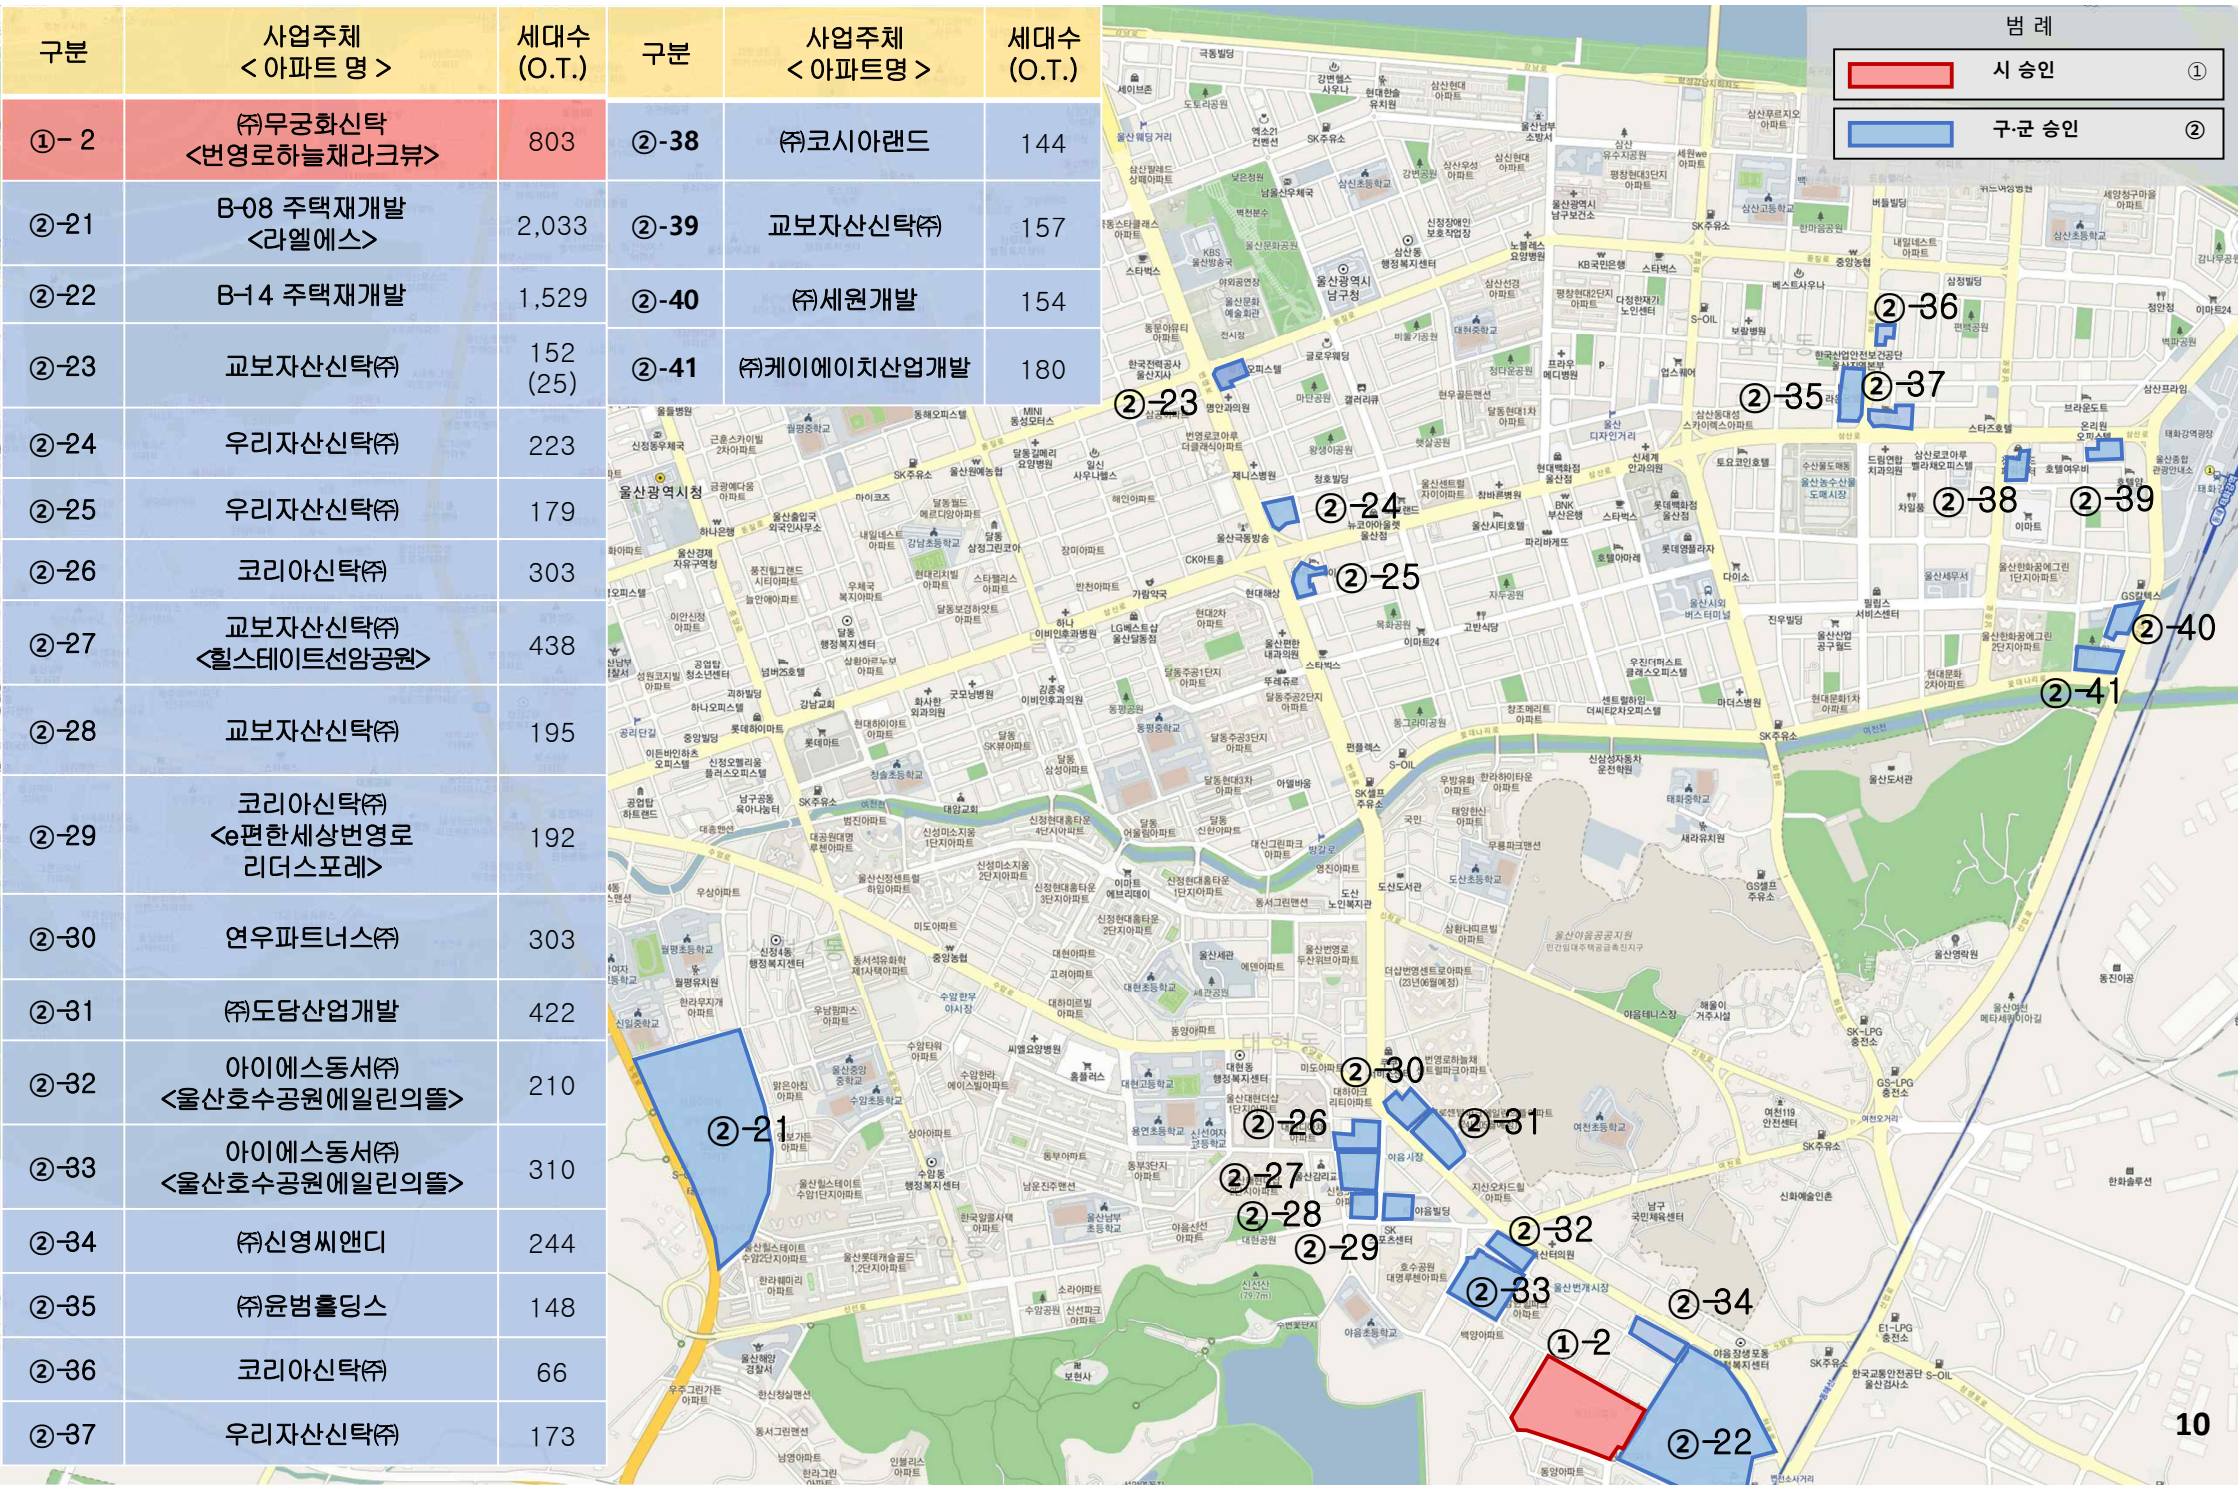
| 구분 | 사업주체 < 아파트 명 > | 세대수 (O.T.) |
|---|---|---|
| ①- 2 | ㈜무궁화신탁 <번영로하늘채라크뷰> | 803 |
| ②-21 | B-08 주택재개발 <라엘에스> | 2,033 |
| ②-22 | B-14 주택재개발 | 1,529 |
| ②-23 | 교보자산신탁㈜ | 152 (25) |
| ②-24 | 우리자산신탁㈜ | 223 |
| ②-25 | 우리자산신탁㈜ | 179 |
| ②-26 | 코리아신탁㈜ | 303 |
| ②-27 | 교보자산신탁㈜ <힐스테이트선암공원> | 438 |
| ②-28 | 교보자산신탁㈜ | 195 |
| ②-29 | 코리아신탁㈜ <e편한세상번영로 리더스포레> | 192 |
| ②-30 | 연우파트너스㈜ | 303 |
| ②-31 | ㈜도담산업개발 | 422 |
| ②-32 | 아이에스동서㈜ <울산호수공원에일린의뜰> | 210 |
| ②-33 | 아이에스동서㈜ <울산호수공원에일린의뜰> | 310 |
| ②-34 | ㈜신영씨앤디 | 244 |
| ②-35 | ㈜윤범홀딩스 | 148 |
| ②-36 | 코리아신탁㈜ | 66 |
| ②-37 | 우리자산신탁㈜ | 173 |

| 구분 | 사업주체 < 아파트명 > | 세대수 (O.T.) |
|---|---|---|
| ②-38 | ㈜코시아랜드 | 144 |
| ②-39 | 교보자산신탁㈜ | 157 |
| ②-40 | ㈜세원개발 | 154 |
| ②-41 | ㈜케이에이치산업개발 | 180 |

범 례
시 승인 ①
구·군 승인 ②

②-23 ②-24 ②-25 ②-35 ②-36 ②-37 ②-38 ②-39 ②-40 ②-41 ②-21 ②-26 ②-27 ②-28 ②-29 ②-30 ②-31 ②-32 ②-33 ②-34 ①-2 ②-22

울산광역시청

10